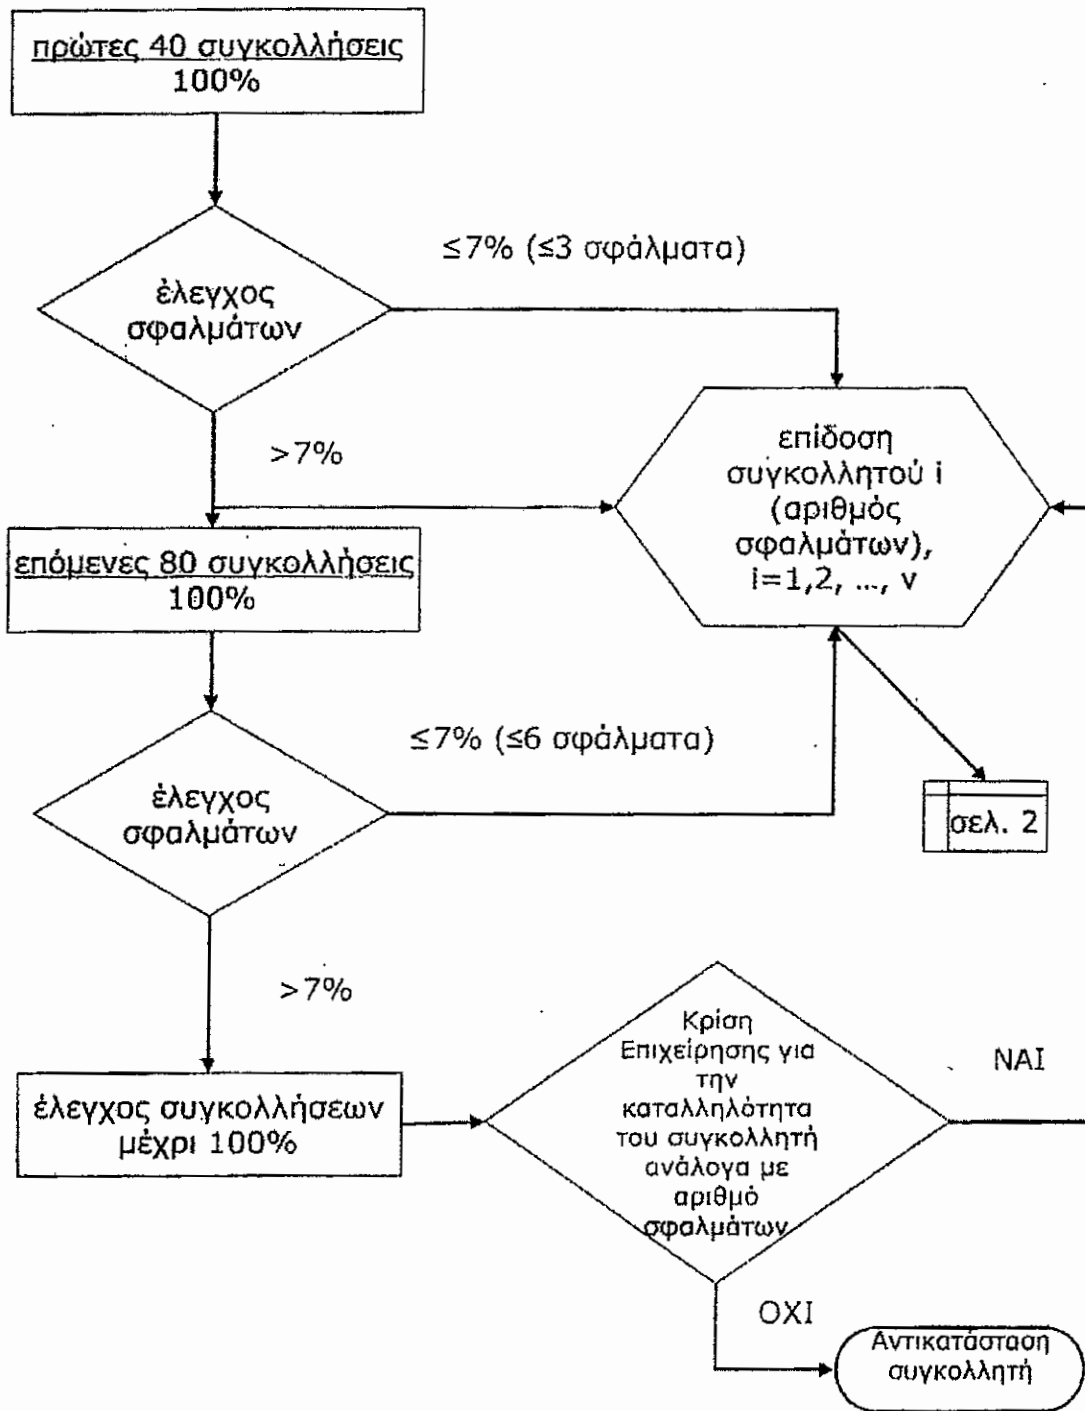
πρώτες 40 συγκολλήσεις
100%

≤7% (≤3 σφάλματα)

έλεγχος σφαλμάτων

επίδοση συγκολλητού i (αριθμός σφαλμάτων), i=1,2, ..., ν

>7%

επόμενες 80 συγκολλήσεις
100%

≤7% (≤6 σφάλματα)

έλεγχος σφαλμάτων

σελ. 2

>7%

Κρίση Επιχείρησης για την καταλληλότητα του συγκολλητή ανάλογα με αριθμό σφαλμάτων

ΝΑΙ

έλεγχος συγκολλήσεων μέχρι 100%

ΟΧΙ

Αντικατάσταση συγκολλητή